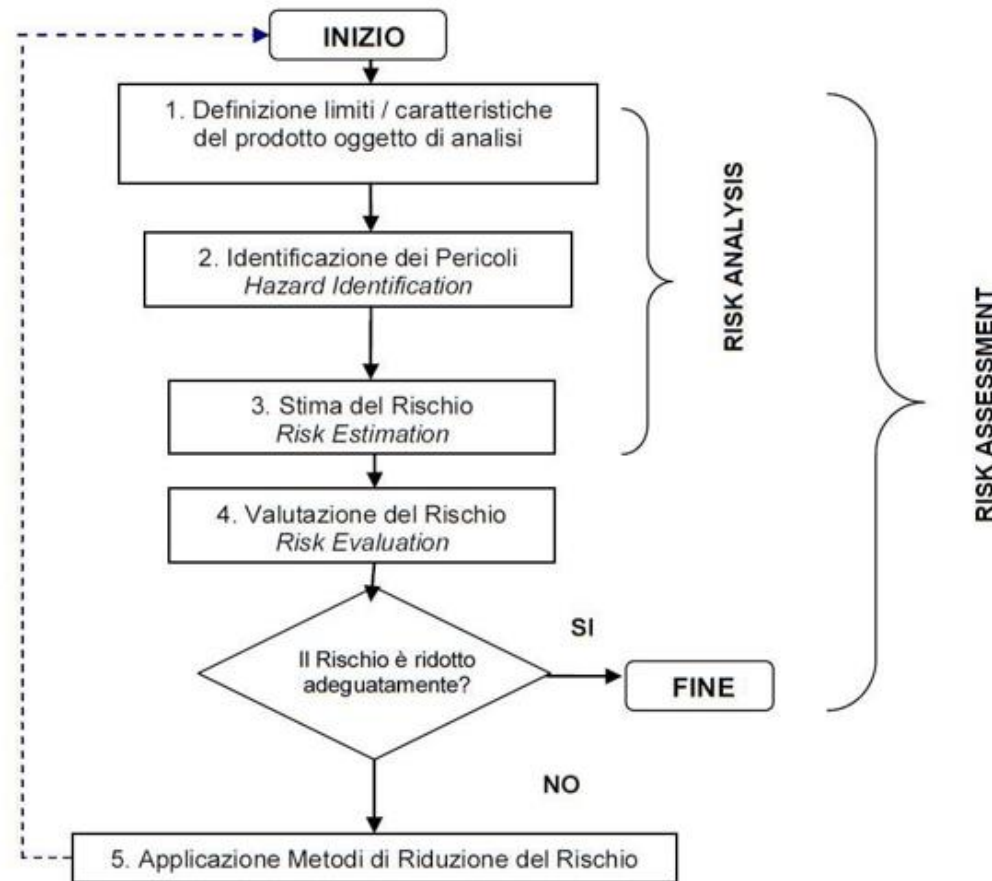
INIZIO

1. Definizione limiti / caratteristiche del prodotto oggetto di analisi

2. Identificazione dei Pericoli
*Hazard Identification*

3. Stima del Rischio
*Risk Estimation*

RISK ANALYSIS

4. Valutazione del Rischio
*Risk Evaluation*

RISK ASSESSMENT

Il Rischio è ridotto adeguatamente?

SI

FINE

NO

5. Applicazione Metodi di Riduzione del Rischio